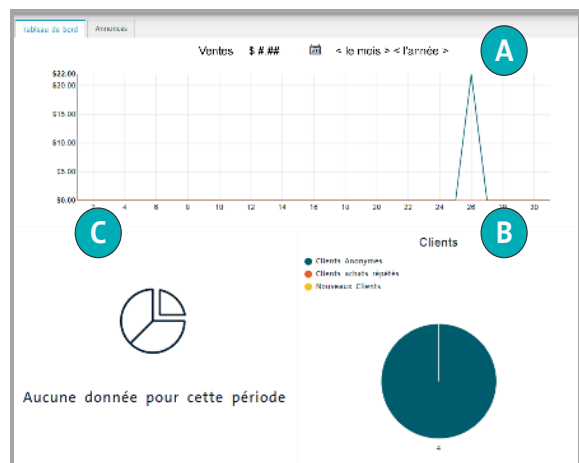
Tableau de bord | Annonces

Ventes $ #.## < le mois > < l'année >

A

$22.00
$20.00
$15.00
$10.00
$5.00
$0.00

2 4 6 8 10 12 14 16 18 20 22 24 26 28 30

C

B

Clients

Clients Anonymes
Clients achats répétés
Nouveaux Clients

Aucune donnée pour cette période

4